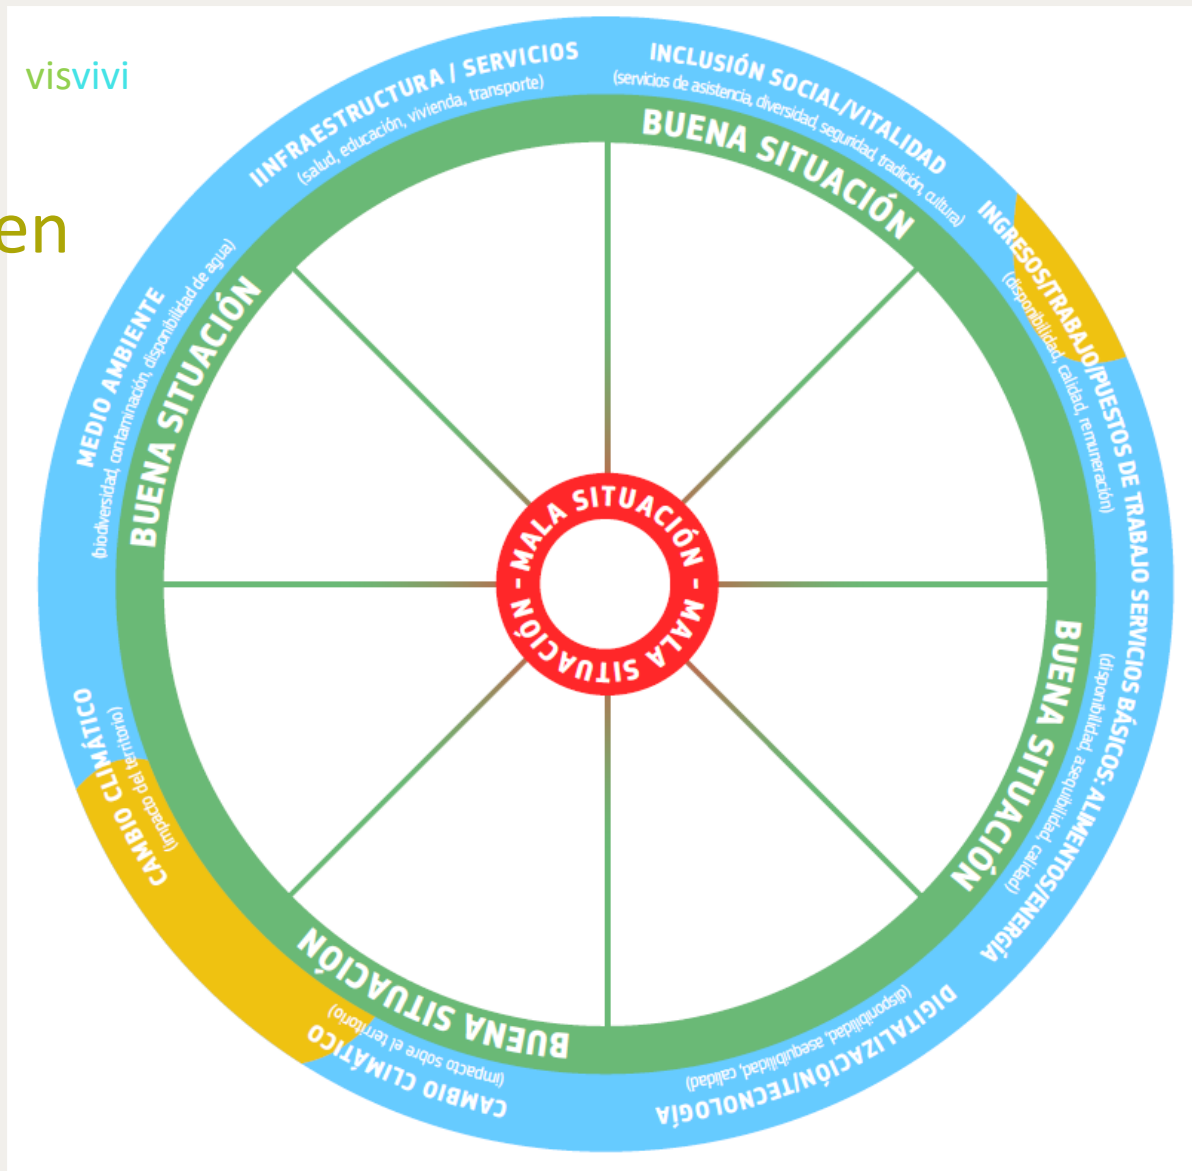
visvivi

en

INFRAESTRUCTURA / SERVICIOS
(salud, educación, vivienda, transporte)

INCLUSIÓN SOCIAL/VITALIDAD
(servicios de asistencia, diversidad, seguridad, tradición, cultura)

INGRESOS/TRABAJO/PUESTOS DE TRABAJO
(disponibilidad, calidad, remuneración)

SERVICIOS BÁSICOS: ALIMENTOS/ENERGÍA
(disponibilidad, asequibilidad, calidad)

DIGITALIZACIÓN/TECNOLOGÍA
(disponibilidad, asequibilidad, calidad)

CAMBIO CLIMÁTICO
(impacto sobre el territorio)

CAMBIO CLIMÁTICO
(impacto del territorio)

MEDIO AMBIENTE
(biodiversidad, contaminación, disponibilidad de agua)

BUENA SITUACIÓN

BUENA SITUACIÓN

BUENA SITUACIÓN

BUENA SITUACIÓN

- MALA SITUACIÓN - MALA SITUACIÓN